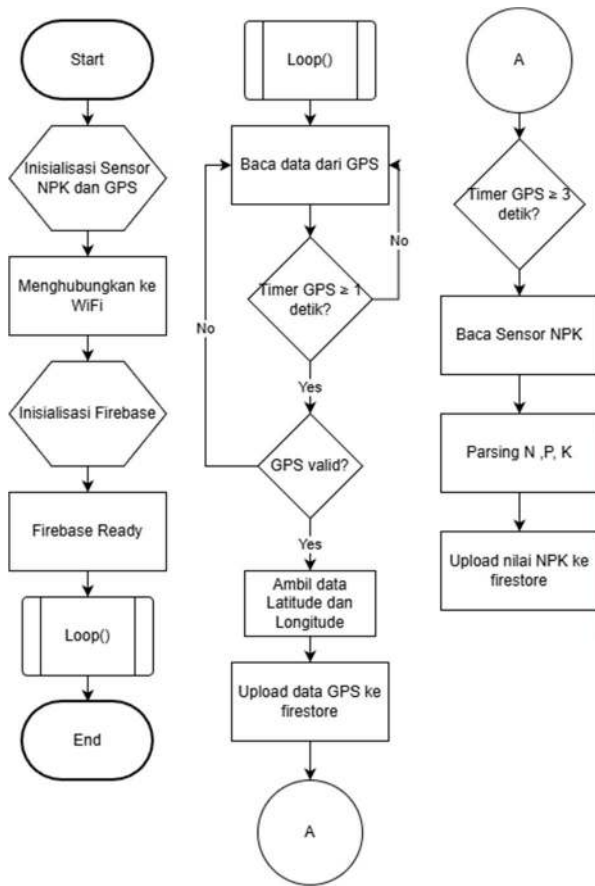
Start

Inisialisasi Sensor NPK dan GPS

Menghubungkan ke WiFi

Inisialisasi Firebase

Firebase Ready

Loop()

End

Loop()

Baca data dari GPS

Timer GPS ≥ 1 detik?

No

Yes

GPS valid?

No

Yes

Ambil data Latitude dan Longitude

Upload data GPS ke firestore

A

A

Timer GPS ≥ 3 detik?

Baca Sensor NPK

Parsing N ,P, K

Upload nilai NPK ke firestore